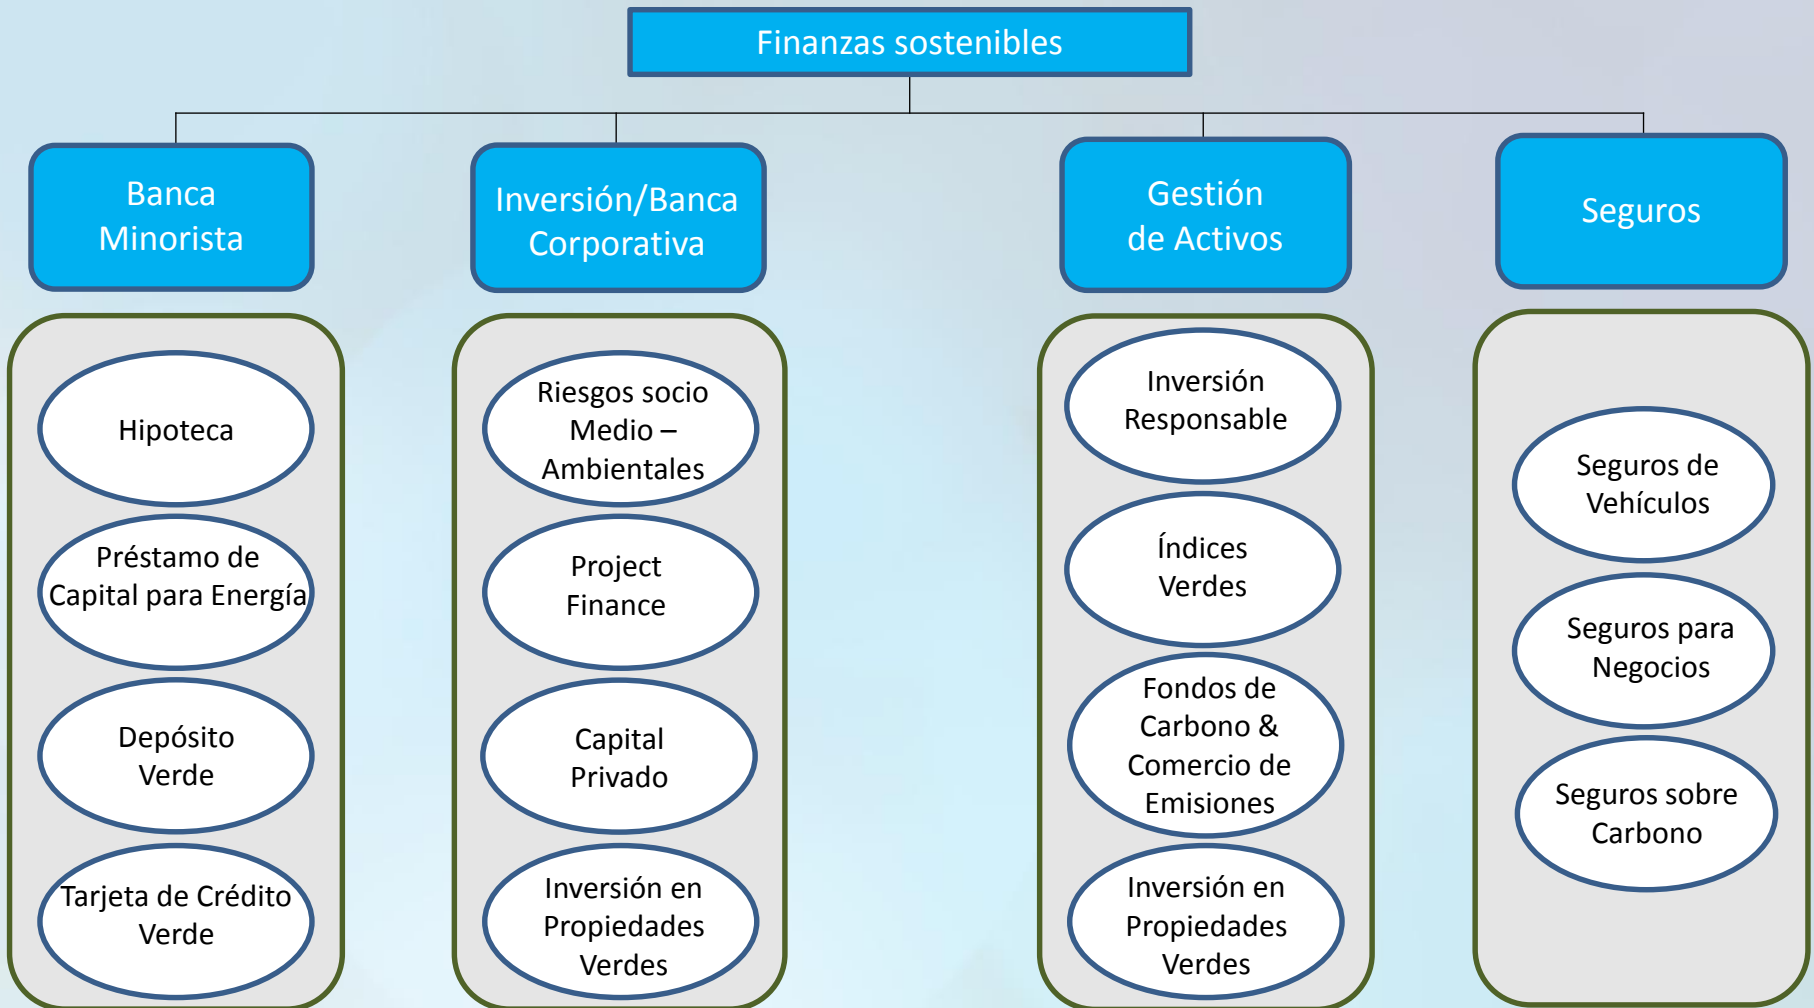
Finanzas sostenibles

Banca Minorista

Hipoteca

Préstamo de Capital para Energía

Depósito Verde

Tarjeta de Crédito Verde

Inversión/Banca Corporativa

Riesgos socio Medio – Ambientales

Project Finance

Capital Privado

Inversión en Propiedades Verdes

Gestión de Activos

Inversión Responsable

Índices Verdes

Fondos de Carbono & Comercio de Emisiones

Inversión en Propiedades Verdes

Seguros

Seguros de Vehículos

Seguros para Negocios

Seguros sobre Carbono